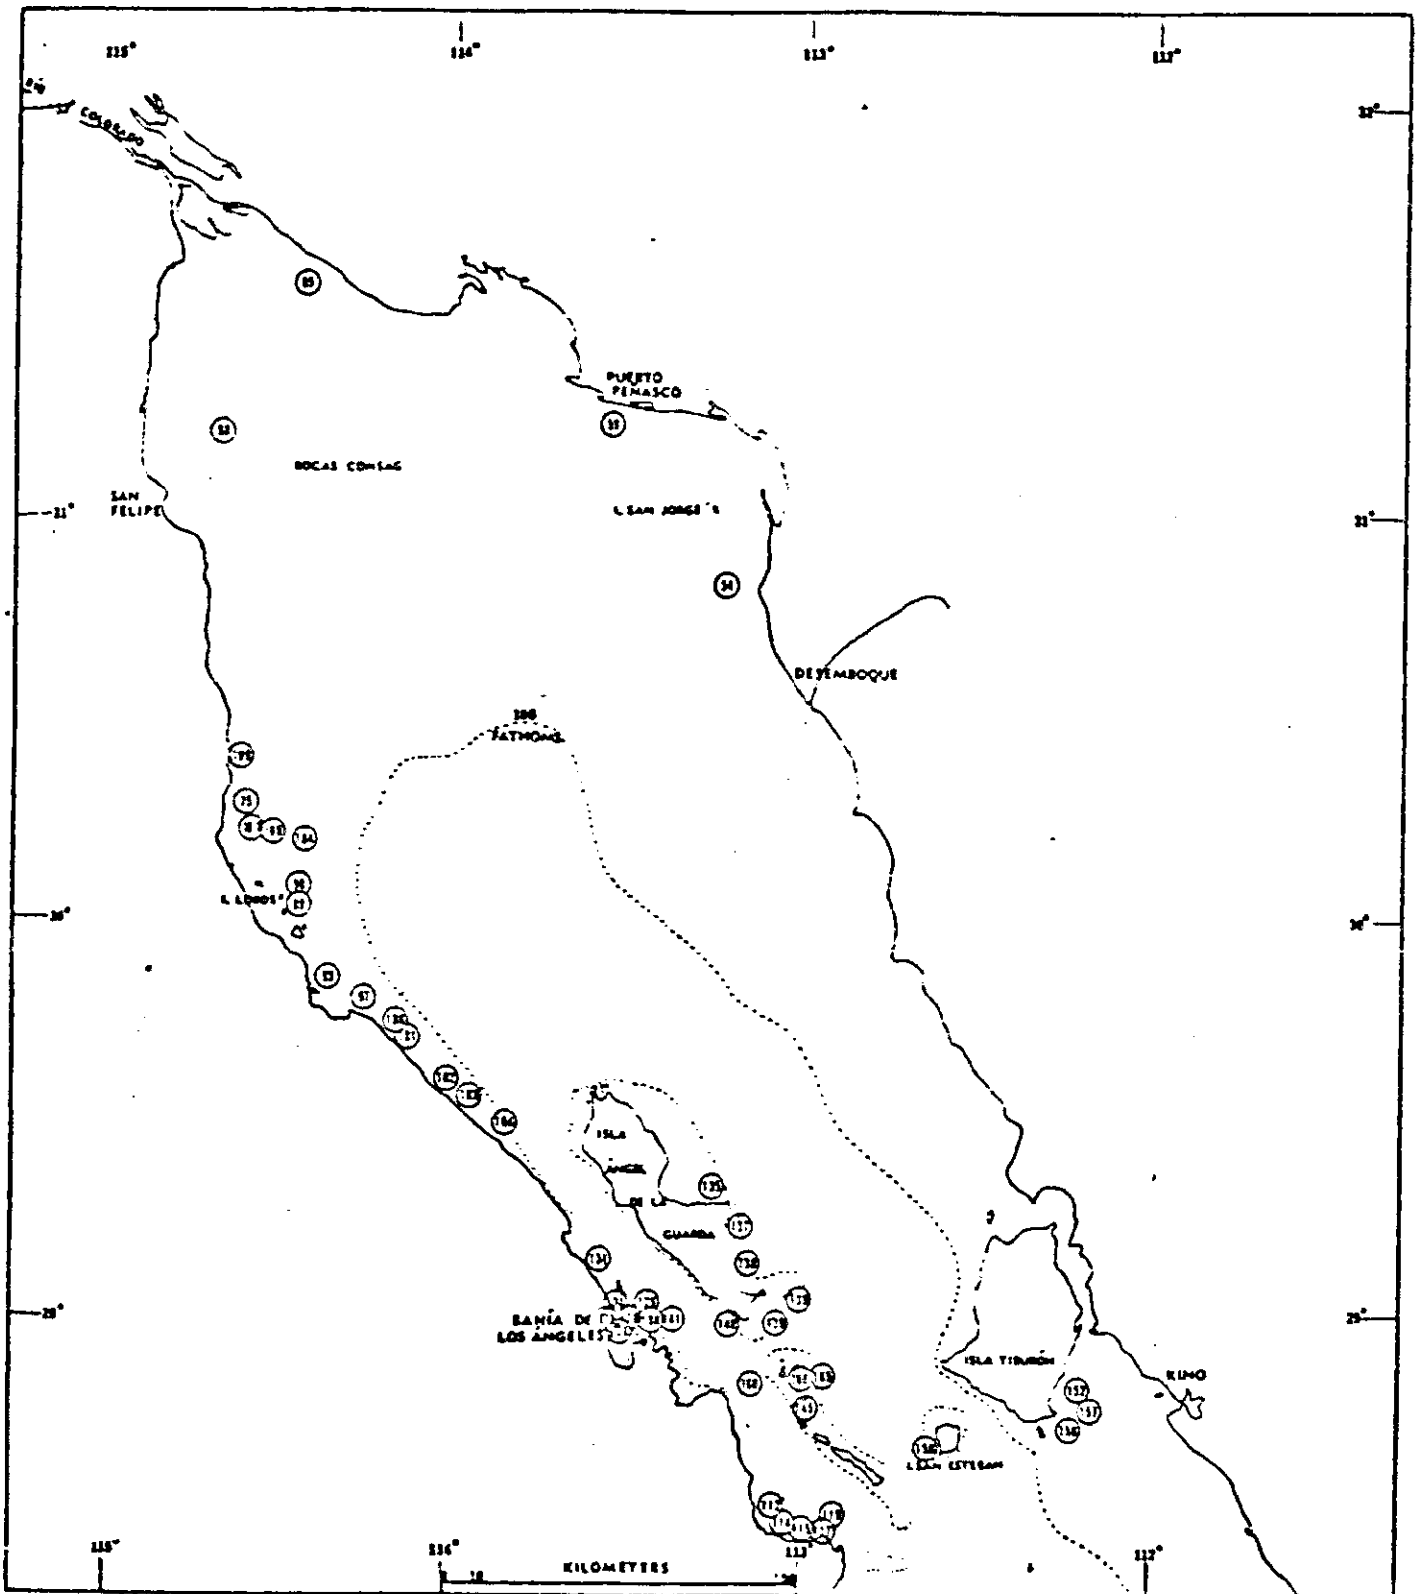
115°
114°
113°
112°
32°
RIO COLORADO
PUERTO PEÑASCO
ROCAS CONSAG
SAN FELIPE
31°
I. SAN JORGE'S
31°
DESEMBOQUE
100 FATHOMS
I. LOBOS
30°
30°
ISLA ANGEL DE LA GUARDA
29°
BAHÍA DE LOS ANGELES
29°
ISLA TIBURON
KINO
I. SAN ESTEBAN
115°
114°
KILOMETERS
113°
112°